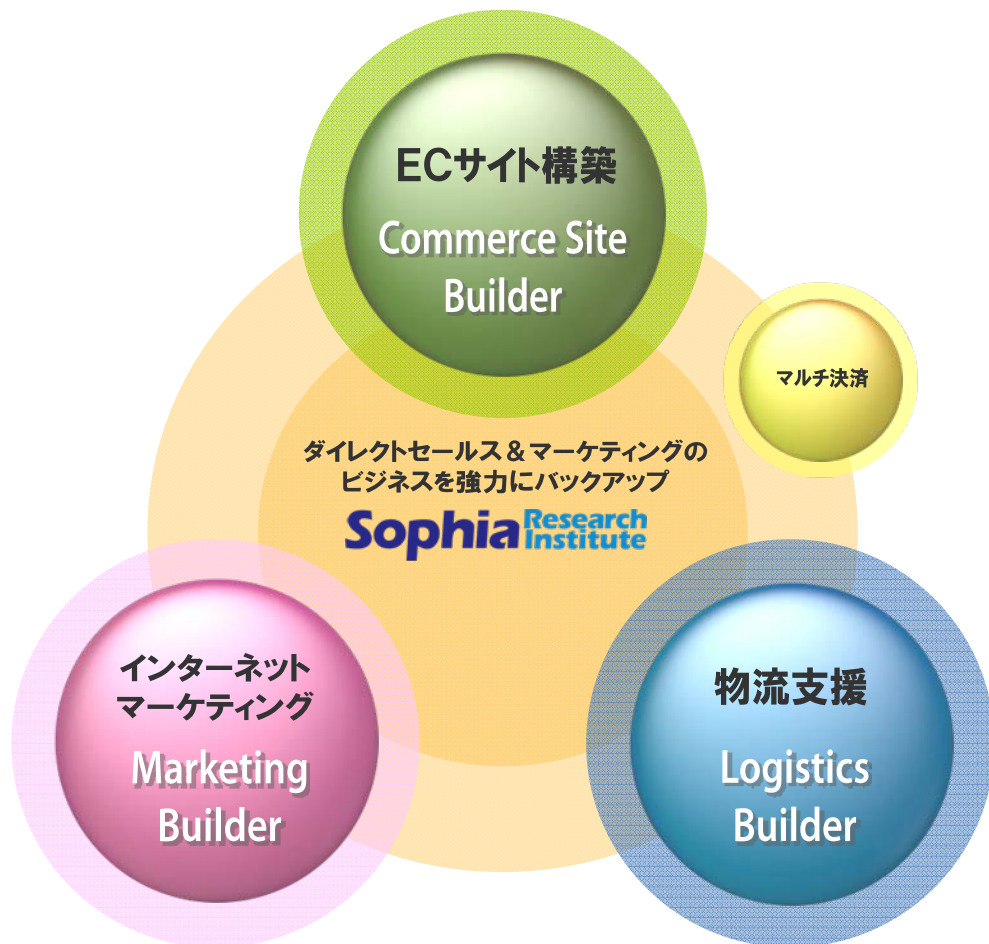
ECサイト構築

Commerce Site Builder

マルチ決済

ダイレクトセールス＆マーケティングのビジネスを強力にバックアップ

Sophia Research Institute

インターネットマーケティング

Marketing Builder

物流支援

Logistics Builder